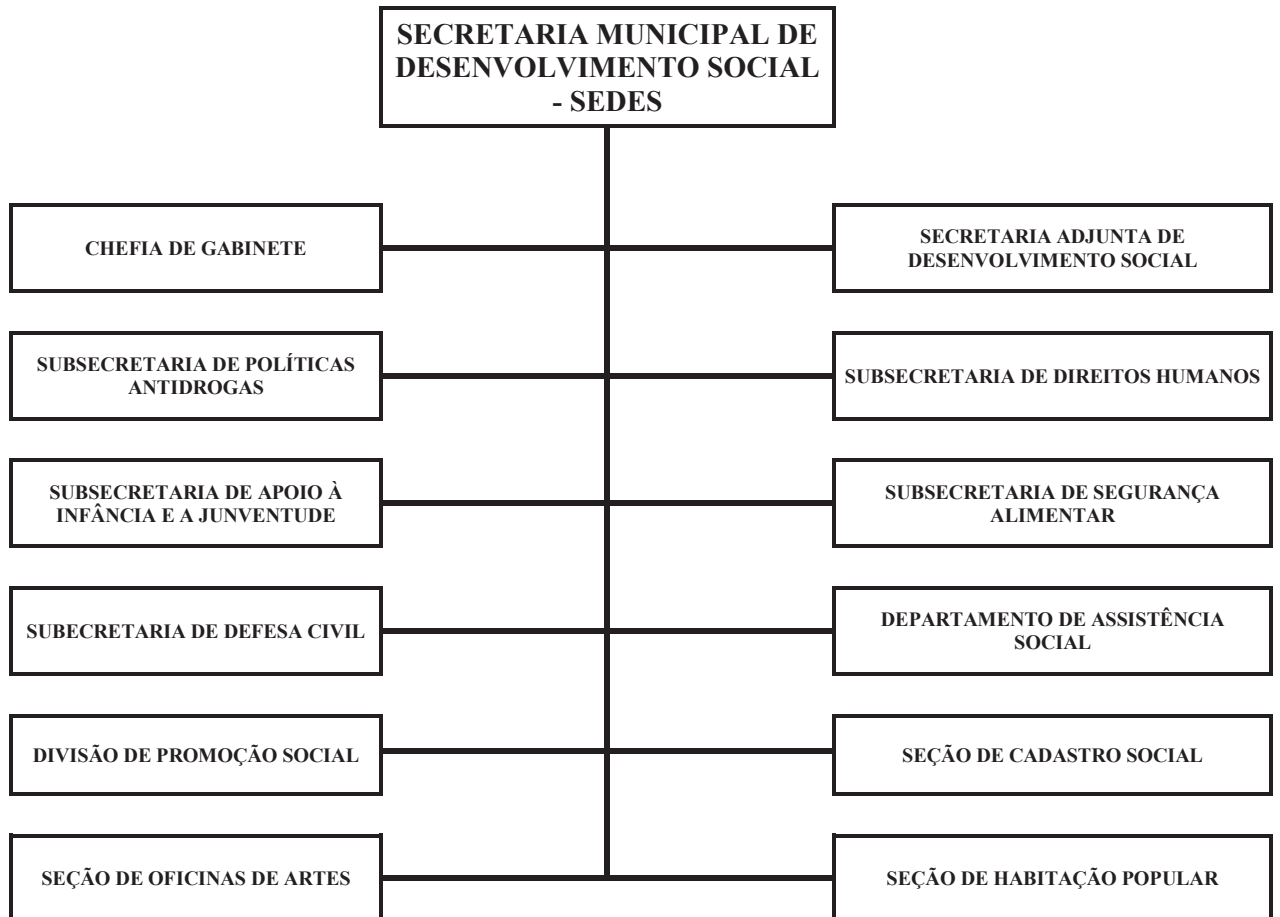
SECRETARIA MUNICIPAL DE DESENVOLVIMENTO SOCIAL - SEDES

CHEFIA DE GABINETE

SECRETARIA ADJUNTA DE DESENVOLVIMENTO SOCIAL

SUBSECRETARIA DE POLÍTICAS ANTIDROGAS

SUBSECRETARIA DE DIREITOS HUMANOS

SUBSECRETARIA DE APOIO À INFÂNCIA E A JUNVENTUDE

SUBSECRETARIA DE SEGURANÇA ALIMENTAR

SUBECRETARIA DE DEFESA CIVIL

DEPARTAMENTO DE ASSISTÊNCIA SOCIAL

DIVISÃO DE PROMOÇÃO SOCIAL

SEÇÃO DE CADASTRO SOCIAL

SEÇÃO DE OFICINAS DE ARTES

SEÇÃO DE HABITAÇÃO POPULAR